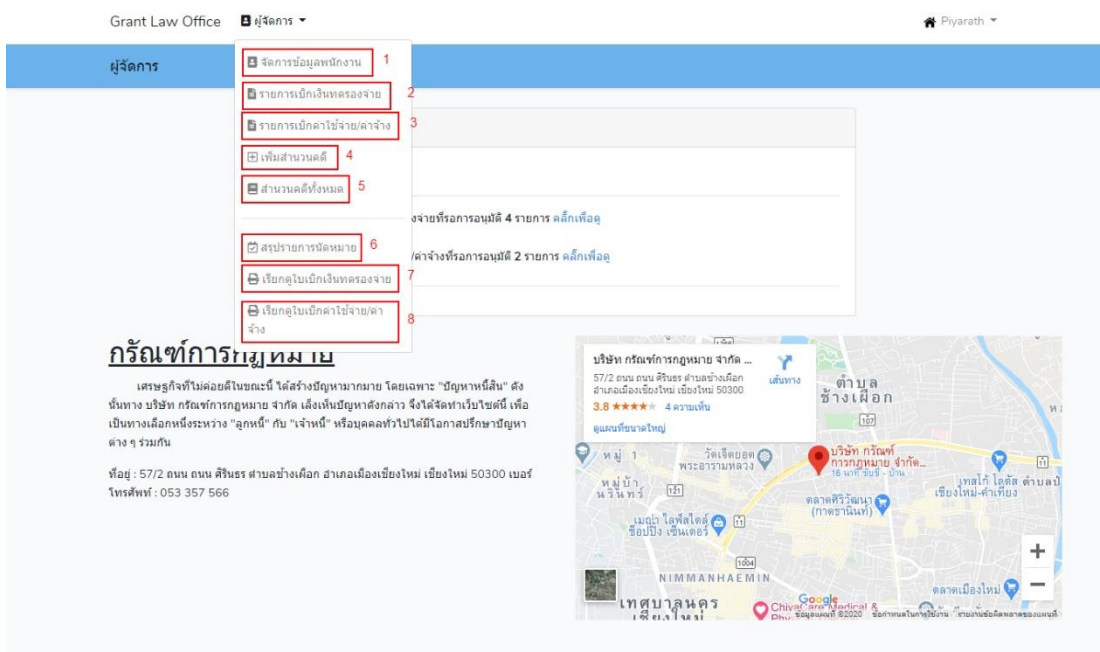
Grant Law Office ผู้จัดการ ▾

Piyarath ▾

ผู้จัดการ

จัดการข้อมูลพนักงาน 1
รายการเบิกเงินทดรองจ่าย 2
รายการเบิกค่าใช้จ่าย/ค่าจ้าง 3
เพิ่มสำนวนคดี 4
สำนวนคดีทั้งหมด 5
สรุปรายการนัดหมาย 6
เรียกดูใบเบิกเงินทดรองจ่าย 7
เรียกดูใบเบิกค่าใช้จ่าย/ค่าจ้าง 8

งจ่ายที่รอการอนุมัติ 4 รายการ คลิ๊กเพื่อดู

/ค่าจ้างที่รอการอนุมัติ 2 รายการ คลิ๊กเพื่อดู

กรัณฑ์การกฎหมาย

เศรษฐกิจที่ไม่ค่อยดีในขณะนี้ ได้สร้างปัญหามากมาย โดยเฉพาะ "ปัญหาหนี้สิน" ดังนั้นทาง บริษัท กรัณฑ์การกฎหมาย จำกัด เล็งเห็นปัญหาดังกล่าว จึงได้จัดทำเว็บไซต์นี้ เพื่อเป็นทางเลือกหนึ่งระหว่าง "ลูกหนี้" กับ "เจ้าหนี้" หรือบุคคลทั่วไปได้มีโอกาสปรึกษาปัญหาต่าง ๆ ร่วมกัน

ที่อยู่ : 57/2 ถนน ถนน ศิริธร ตำบลช้างเผือก อำเภอเมืองเชียงใหม่ เชียงใหม่ 50300 เบอร์โทรศัพท์ : 053 357 566

บริษัท กรัณฑ์การกฎหมาย จำกัด ...
57/2 ถนน ถนน ศิริธร ตำบลช้างเผือก อำเภอเมืองเชียงใหม่ เชียงใหม่ 50300
เส้นทาง
3.8 ★★★★ 4 ความเห็น
ดูแผนที่ขนาดใหญ่
ตำบล ช้างเผือก
107
หมู่ 1
วัดเจ็ดยอด พระอารามหลวง
หมู่บ้าน นริศนทร์
121
บริษัท กรัณฑ์การกฎหมาย จำกัด...
16 นาที ขับขี่ - บ้าน
เทสโก้ โลตัส ตำบลป่า เชียงใหม่-คำเที่ยง
ตลาดศิริวัฒนา (กาดธานินทร์)
เมญ่า ไลฟ์สไตล์ ช็อปปิ้ง เซ็นเตอร์
11
1004
NIMMANHAEMIN
ตลาดเมืองใหม่
เทศบาลนคร เชียงใหม่
ChivaCare Medical & Phy
Google
ข้อมูลแผนที่ ©2020 ข้อกำหนดในการใช้งาน รายงานข้อผิดพลาดของแผนที่
+
−